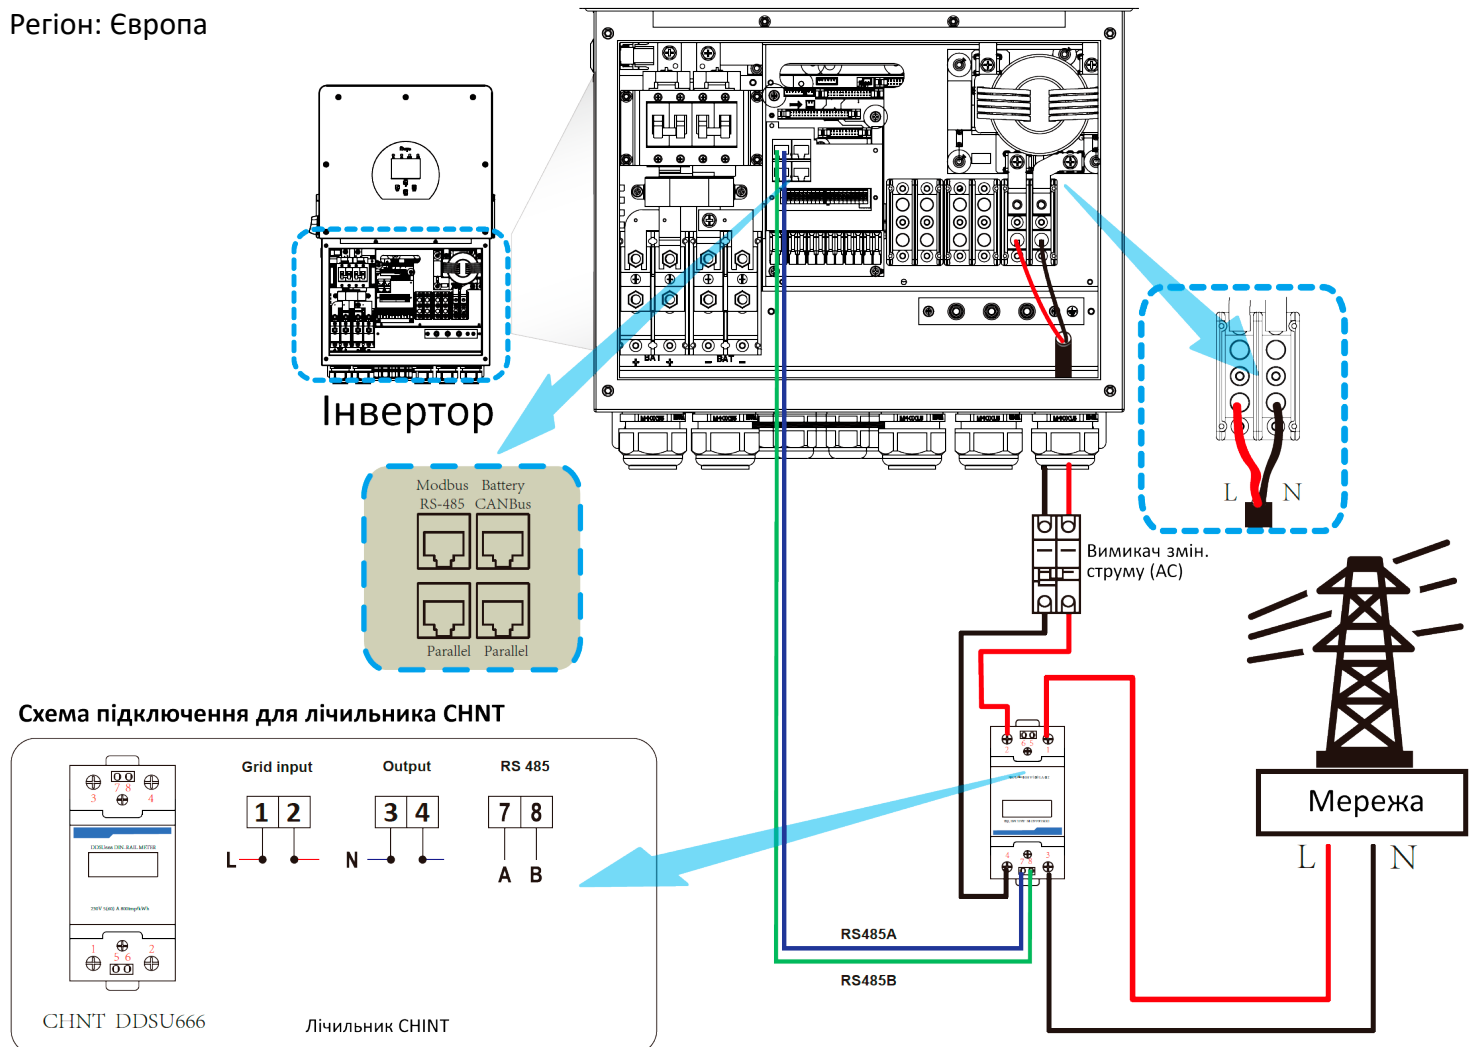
Регіон: Європа

Інвертор

Modbus RS-485
Battery CANBus
Parallel
Parallel

BAT + BAT −

L N

Вимикач змін. струму (AC)

Мережа

L N

Схема підключення для лічильника CHNT

Grid input
Output
RS 485

| 1 | 2 |
|---|---|

| 3 | 4 |
|---|---|

| 7 | 8 |
|---|---|

L N A B

3 7 8 4
1 5 6 2

CHNT DDSU666

Лічильник CHINT

RS485A
RS485B